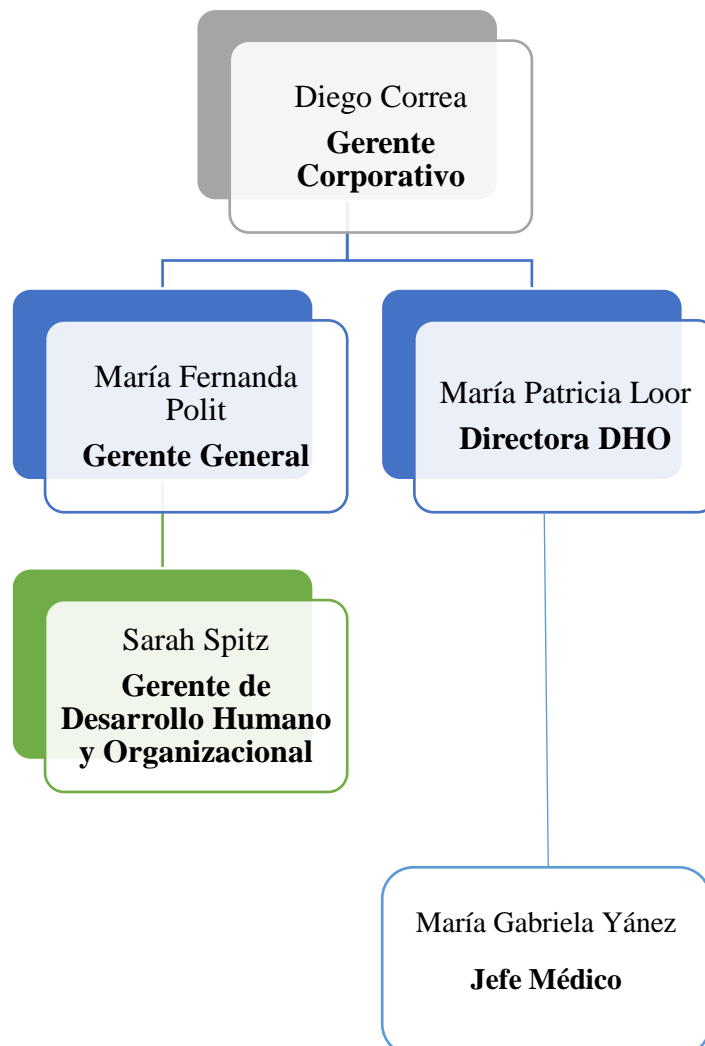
Diego Correa
**Gerente Corporativo**

María Fernanda Polit
**Gerente General**

María Patricia Loor
**Directora DHO**

Sarah Spitz
**Gerente de Desarrollo Humano y Organizacional**

María Gabriela Yánez
**Jefe Médico**